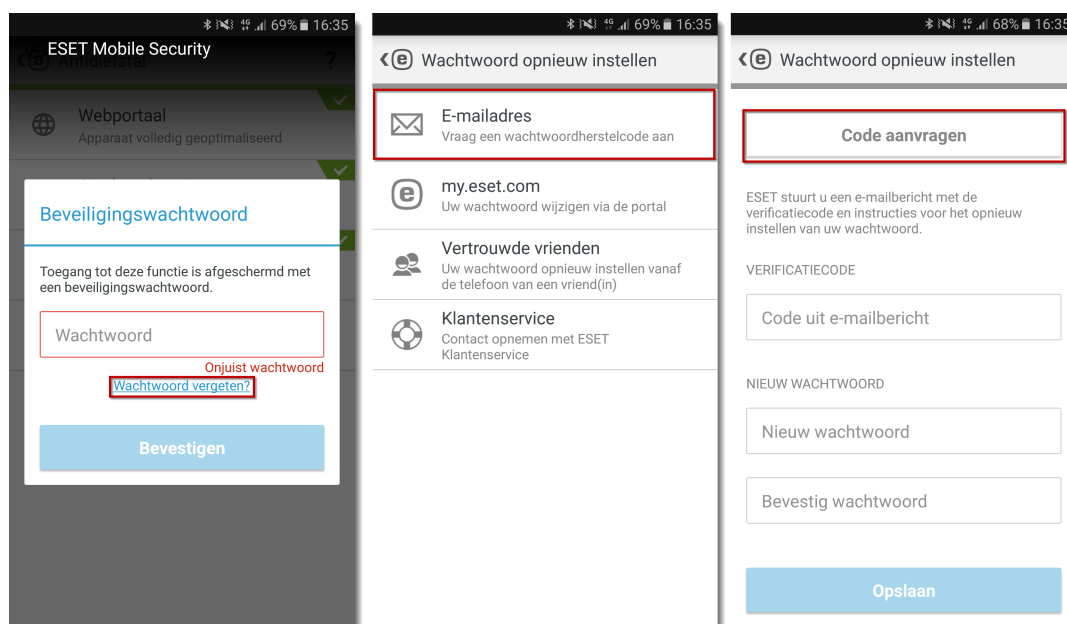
69% 16:35

ESET Mobile Security

Antidiefstal

?

Webportaal
Apparaat volledig geoptimaliseerd

Beveiligingswachtwoord

Toegang tot deze functie is afgeschermd met een beveiligingswachtwoord.

Wachtwoord

Onjuist wachtwoord

Wachtwoord vergeten?

Bevestigen

69% 16:35

Wachtwoord opnieuw instellen

E-mailadres
Vraag een wachtwoordherstelcode aan

my.eset.com
Uw wachtwoord wijzigen via de portal

Vertrouwde vrienden
Uw wachtwoord opnieuw instellen vanaf de telefoon van een vriend(in)

Klantenservice
Contact opnemen met ESET Klantenservice

68% 16:35

Wachtwoord opnieuw instellen

Code aanvragen

ESET stuurt u een e-mailbericht met de verificatiecode en instructies voor het opnieuw instellen van uw wachtwoord.

VERIFICATIECODE

Code uit e-mailbericht

NIEUW WACHTWOORD

Nieuw wachtwoord

Bevestig wachtwoord

Opslaan